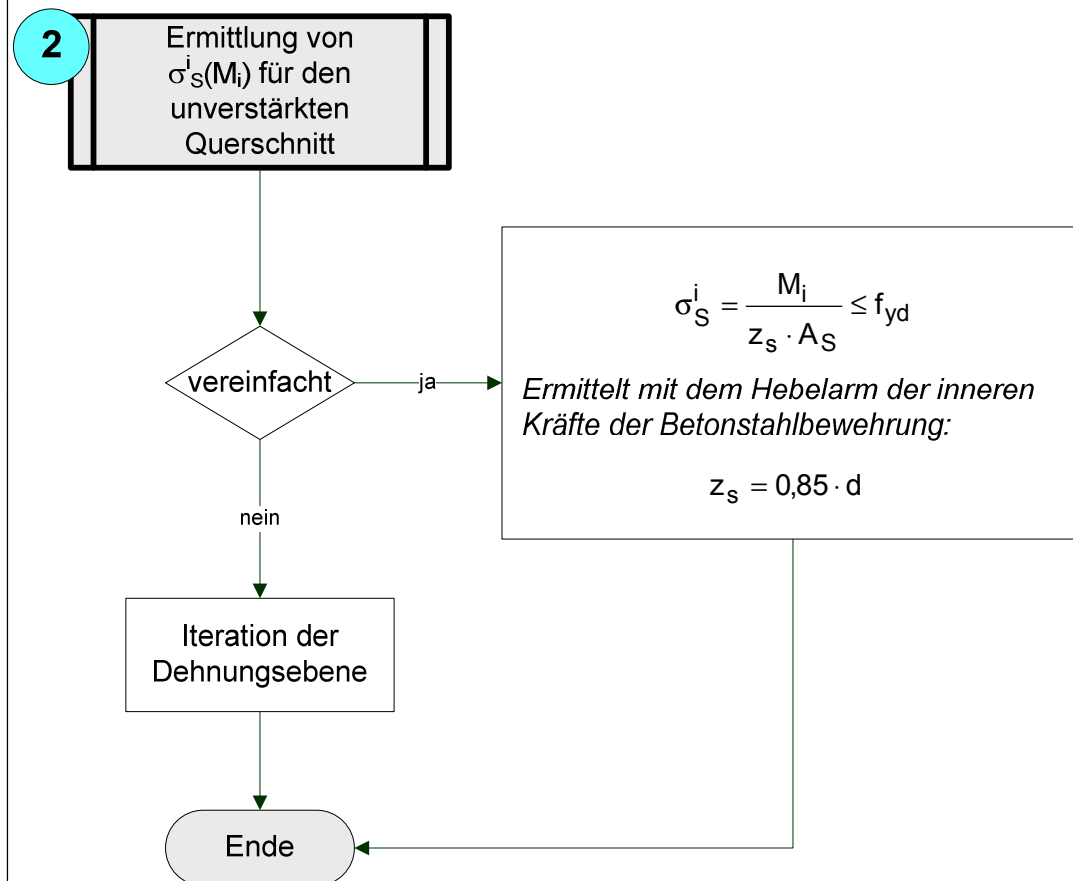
2

Ermittlung von $\sigma^i_S(M_i)$ für den unverstärkten Querschnitt

vereinfacht

ja

$\sigma^i_S = \frac{M_i}{z_s \cdot A_S} \leq f_{yd}$

*Ermittelt mit dem Hebelarm der inneren Kräfte der Betonstahlbewehrung:*

$z_s = 0{,}85 \cdot d$

nein

Iteration der Dehnungsebene

Ende